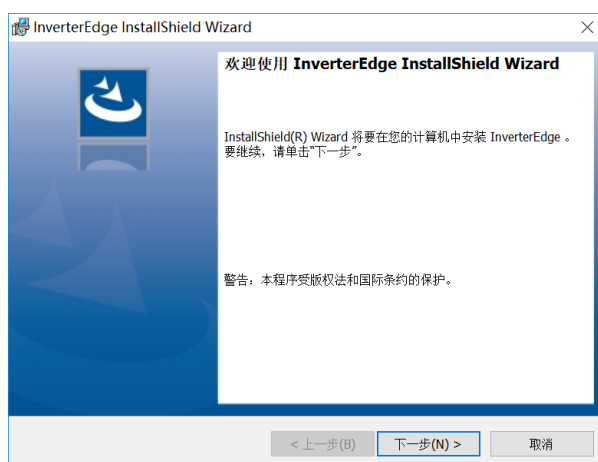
InverterEdge InstallShield Wizard

欢迎使用 InverterEdge InstallShield Wizard

InstallShield(R) Wizard 将要在您的计算机中安装 InverterEdge 。要继续，请单击"下一步"。

警告：本程序受版权法和国际条约的保护。

< 上一步(B)
下一步(N) >
取消